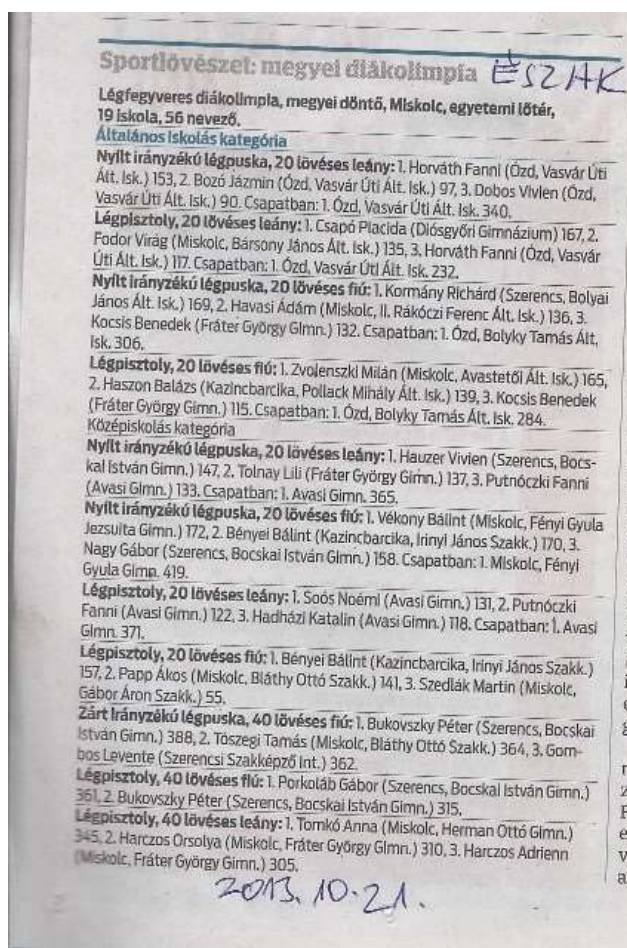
Sportlövészet: megyei diákolimpia ÉSZAK

Légfegyveres diákolimpia, megyei döntő, Miskolc, egyetemi lőtér, 19 iskola, 56 nevező.

Általános iskolás kategória

Nyílt irányzékú légpuska, 20 lövéses leány: 1. Horváth Fanni (Ózd, Vasvár Úti Ált. Isk.) 153, 2. Bozó Jázmin (Ózd, Vasvár Úti Ált. Isk.) 97, 3. Dobos Vivien (Ózd, Vasvár Úti Ált. Isk.) 90. Csapatban: 1. Ózd, Vasvár Úti Ált. Isk. 340.

Légpisztoly, 20 lövéses leány: 1. Csapó Placida (Diósgyőri Gimnázium) 167, 2. Fodor Virág (Miskolc, Bársony János Ált. Isk.) 135, 3. Horváth Fanni (Ózd, Vasvár Úti Ált. Isk.) 117. Csapatban: 1. Ózd, Vasvár Úti Ált. Isk. 232.

Nyílt irányzékú légpuska, 20 lövéses fiú: 1. Kormány Richárd (Szerencs, Bolyai János Ált. Isk.) 169, 2. Havasi Ádám (Miskolc, II. Rákóczi Ferenc Ált. Isk.) 136, 3. Kocsis Benedek (Fráter György Gimn.) 132. Csapatban: 1. Ózd, Bolyky Tamás Ált. Isk. 306.

Légpisztoly, 20 lövéses fiú: 1. Zvolenszki Milán (Miskolc, Avastetői Ált. Isk.) 165, 2. Haszon Balázs (Kazincbarcika, Pollack Mihály Ált. Isk.) 139, 3. Kocsis Benedek (Fráter György Gimn.) 115. Csapatban: 1. Ózd, Bolyky Tamás Ált. Isk. 284.

Középiskolás kategória

Nyílt irányzékú légpuska, 20 lövéses leány: 1. Hauzer Vivien (Szerencs, Bocskai István Gimn.) 147, 2. Tolnay Lili (Fráter György Gimn.) 137, 3. Putnóczki Fanni (Avasi Gimn.) 133. Csapatban: 1. Avasi Gimn. 365.

Nyílt irányzékú légpuska, 20 lövéses fiú: 1. Vékony Bálint (Miskolc, Fényi Gyula Jezsuita Gimn.) 172, 2. Bényei Bálint (Kazincbarcika, Irinyi János Szakk.) 170, 3. Nagy Gábor (Szerencs, Bocskai István Gimn.) 158. Csapatban: 1. Miskolc, Fényi Gyula Gimn. 419.

Légpisztoly, 20 lövéses leány: 1. Soós Noémi (Avasi Gimn.) 131, 2. Putnóczki Fanni (Avasi Gimn.) 122, 3. Hadházi Katalin (Avasi Gimn.) 118. Csapatban: 1. Avasi Gimn. 371.

Légpisztoly, 20 lövéses fiú: 1. Bényei Bálint (Kazincbarcika, Irinyi János Szakk.) 157, 2. Papp Ákos (Miskolc, Bláthy Ottó Szakk.) 141, 3. Szedlák Martin (Miskolc, Gábor Áron Szakk.) 55.

Zárt irányzékú légpuska, 40 lövéses fiú: 1. Bukovszky Péter (Szerencs, Bocskai István Gimn.) 388, 2. Tőszegi Tamás (Miskolc, Bláthy Ottó Szakk.) 364, 3. Gombos Levente (Szerencsi Szakképző Int.) 362.

Légpisztoly, 40 lövéses fiú: 1. Porkoláb Gábor (Szerencs, Bocskai István Gimn.) 361, 2. Bukovszky Péter (Szerencs, Bocskai István Gimn.) 315.

Légpisztoly, 40 lövéses leány: 1. Tomkó Anna (Miskolc, Herman Ottó Gimn.) 345, 2. Harczos Orsolya (Miskolc, Fráter György Gimn.) 310, 3. Harczos Adrienn (Miskolc, Fráter György Gimn.) 305.

2013. 10. 21.